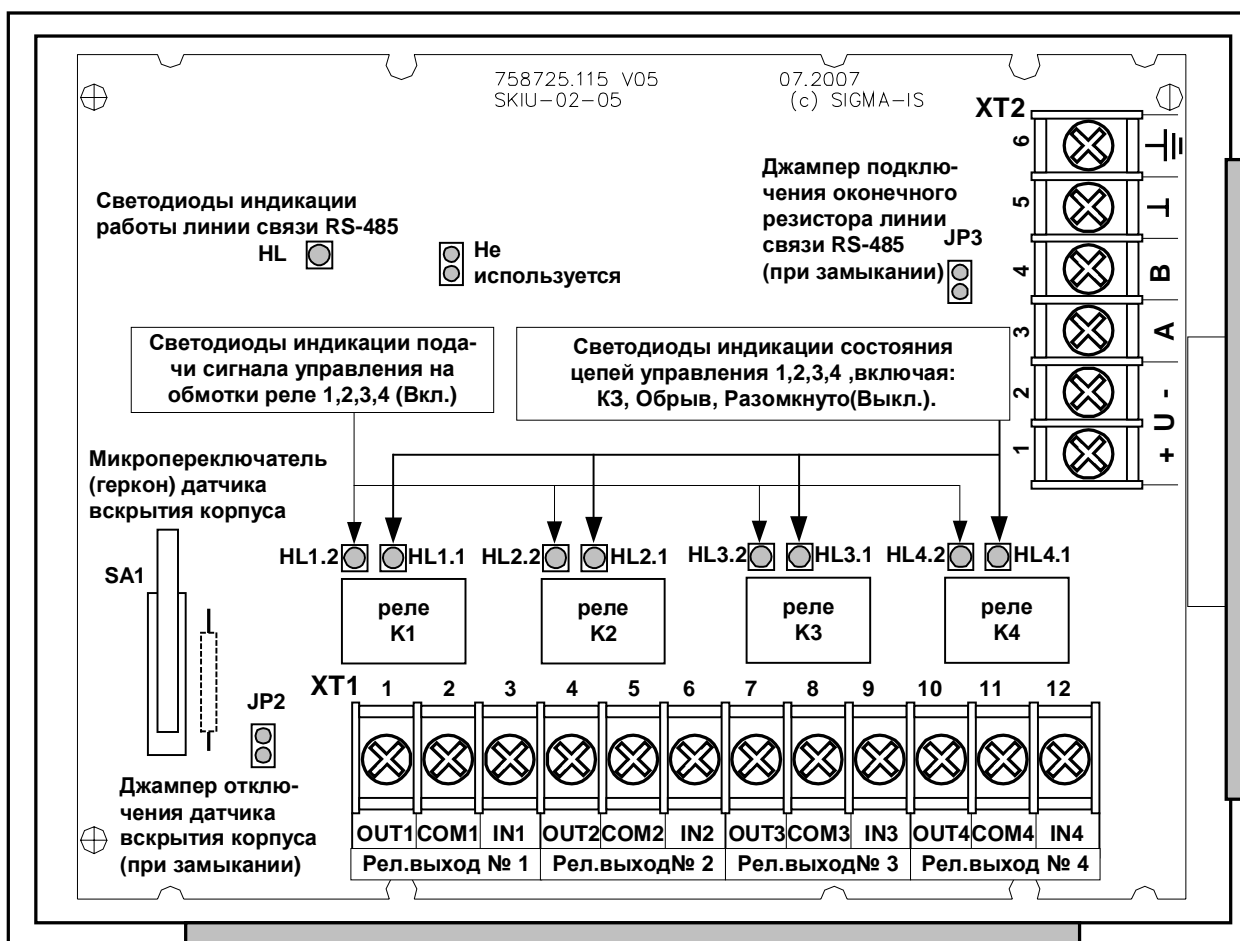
758725.115 V05
SKIU-02-05

07.2007
(c) SIGMA-IS

XT2

6
5
4 B
3 A
2 U -
1 +

Джампер подключения оконечного резистора линии связи RS-485 (при замыкании)

JP3

Светодиоды индикации работы линии связи RS-485

HL

Не используется

Светодиоды индикации подачи сигнала управления на обмотки реле 1,2,3,4 (Вкл.)

Светодиоды индикации состояния цепей управления 1,2,3,4 ,включая: КЗ, Обрыв, Разомкнуто(Выкл.).

Микропереключатель (геркон) датчика вскрытия корпуса

SA1

HL1.2 HL1.1
HL2.2 HL2.1
HL3.2 HL3.1
HL4.2 HL4.1

реле K1
реле K2
реле K3
реле K4

XT1

JP2

| 1 | 2 | 3 | 4 | 5 | 6 | 7 | 8 | 9 | 10 | 11 | 12 |
|---|---|---|---|---|---|---|---|---|---|---|---|
| OUT1 | COM1 | IN1 | OUT2 | COM2 | IN2 | OUT3 | COM3 | IN3 | OUT4 | COM4 | IN4 |
| Рел.выход № 1 | | | Рел.выход№ 2 | | | Рел.выход№ 3 | | | Рел.выход № 4 | | |

Джампер отключения датчика вскрытия корпуса (при замыкании)